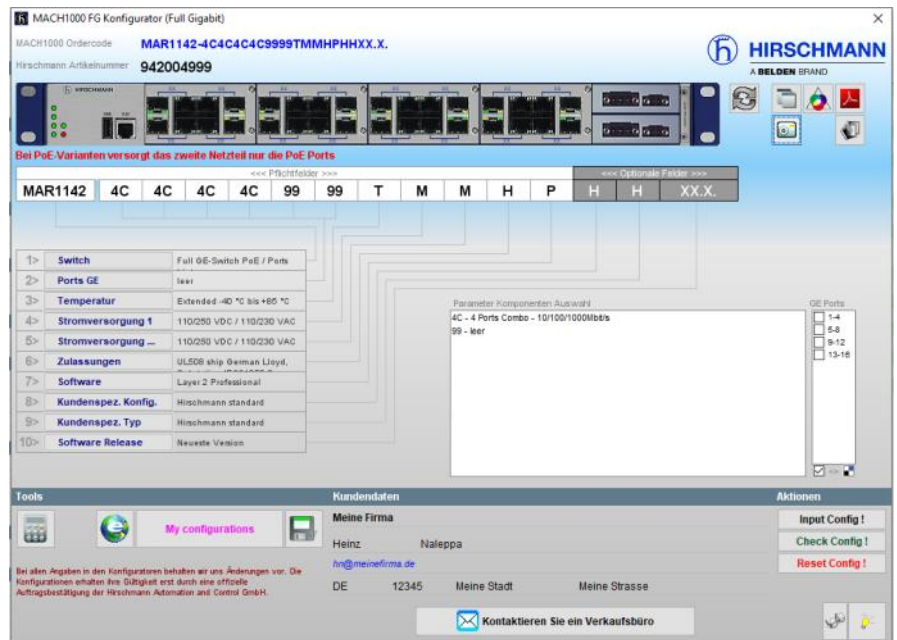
MACH1000 FG Konfigurator (Full Gigabit)

MACH1000 Ordercode MAR1142-4C4C4C4C9999TMMHPHHXX.X.

Hirschmann Artikelnummer 942004999

HIRSCHMANN
A BELDEN BRAND

Bei PoE-Varianten versorgt das zweite Netzteil nur die PoE Ports

<<< Pflichtfelder >>>
<<< Optionale Felder >>>

| MAR1142 | 4C | 4C | 4C | 4C | 99 | 99 | T | M | M | H | P | H | H | XX.X. |
|---|---|---|---|---|---|---|---|---|---|---|---|---|---|---|

| | | |
|---|---|---|
| 1> | Switch | Full GE-Switch PoE / Ports |
| 2> | Ports GE | leer |
| 3> | Temperatur | Extended -40 °C bis +85 °C |
| 4> | Stromversorgung 1 | 110/250 VDC / 110/230 VAC |
| 5> | Stromversorgung ... | 110/250 VDC / 110/230 VAC |
| 6> | Zulassungen | UL508 ship German Lloyd, |
| 7> | Software | Layer 2 Professional |
| 8> | Kundenspez. Konfig. | Hirschmann standard |
| 9> | Kundenspez. Typ | Hirschmann standard |
| 10> | Software Release | Neueste Version |

Parameter Komponenten Auswahl
4C - 4 Ports Combo - 10/100/1000Mbit/s
99 - leer

GE Ports
1-4
5-8
9-12
13-16

Tools

My configurations

Bei allen Angaben in den Konfiguratoren behalten wir uns Änderungen vor. Die Konfigurationen erhalten ihre Gültigkeit erst durch eine offizielle Auftragsbestätigung der Hirschmann Automation and Control GmbH.

Kundendaten

Meine Firma

Heinz Naleppa

hn@meinefirma.de

DE 12345 Meine Stadt Meine Strasse

Kontaktieren Sie ein Verkaufsbüro

Aktionen

Input Config !

Check Config !

Reset Config !